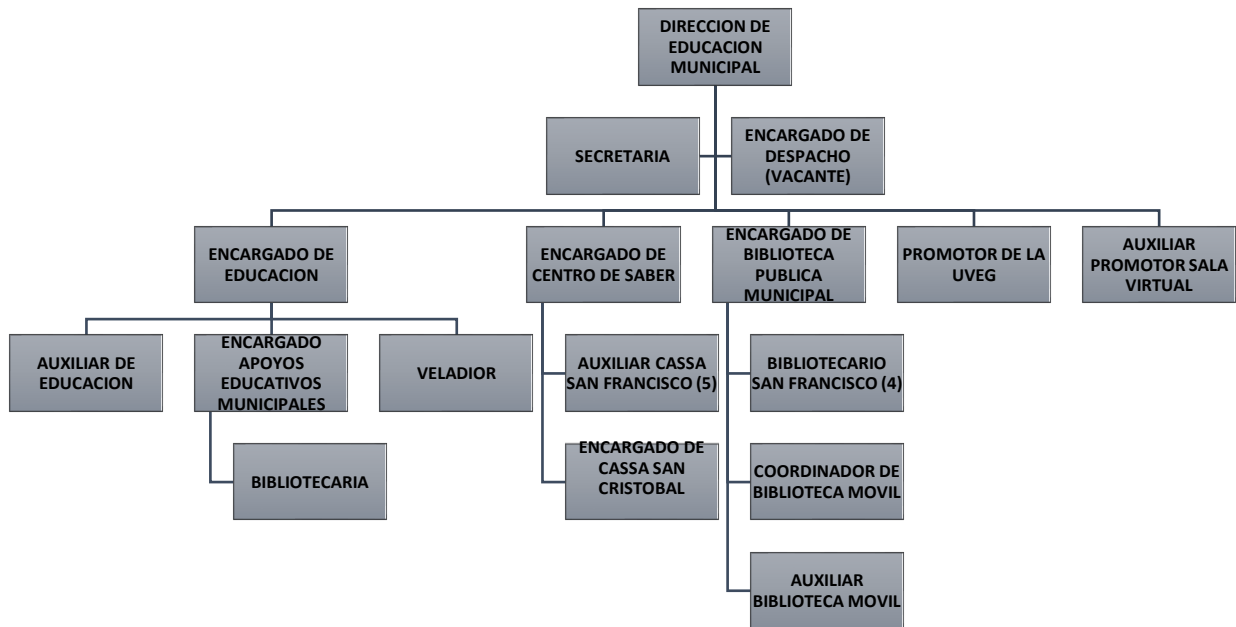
DIRECCION DE EDUCACION MUNICIPAL

SECRETARIA

ENCARGADO DE DESPACHO (VACANTE)

ENCARGADO DE EDUCACION

ENCARGADO DE CENTRO DE SABER

ENCARGADO DE BIBLIOTECA PUBLICA MUNICIPAL

PROMOTOR DE LA UVEG

AUXILIAR PROMOTOR SALA VIRTUAL

AUXILIAR DE EDUCACION

ENCARGADO APOYOS EDUCATIVOS MUNICIPALES

VELADIOR

BIBLIOTECARIA

AUXILIAR CASSA SAN FRANCISCO (5)

ENCARGADO DE CASSA SAN CRISTOBAL

BIBLIOTECARIO SAN FRANCISCO (4)

COORDINADOR DE BIBLIOTECA MOVIL

AUXILIAR BIBLIOTECA MOVIL